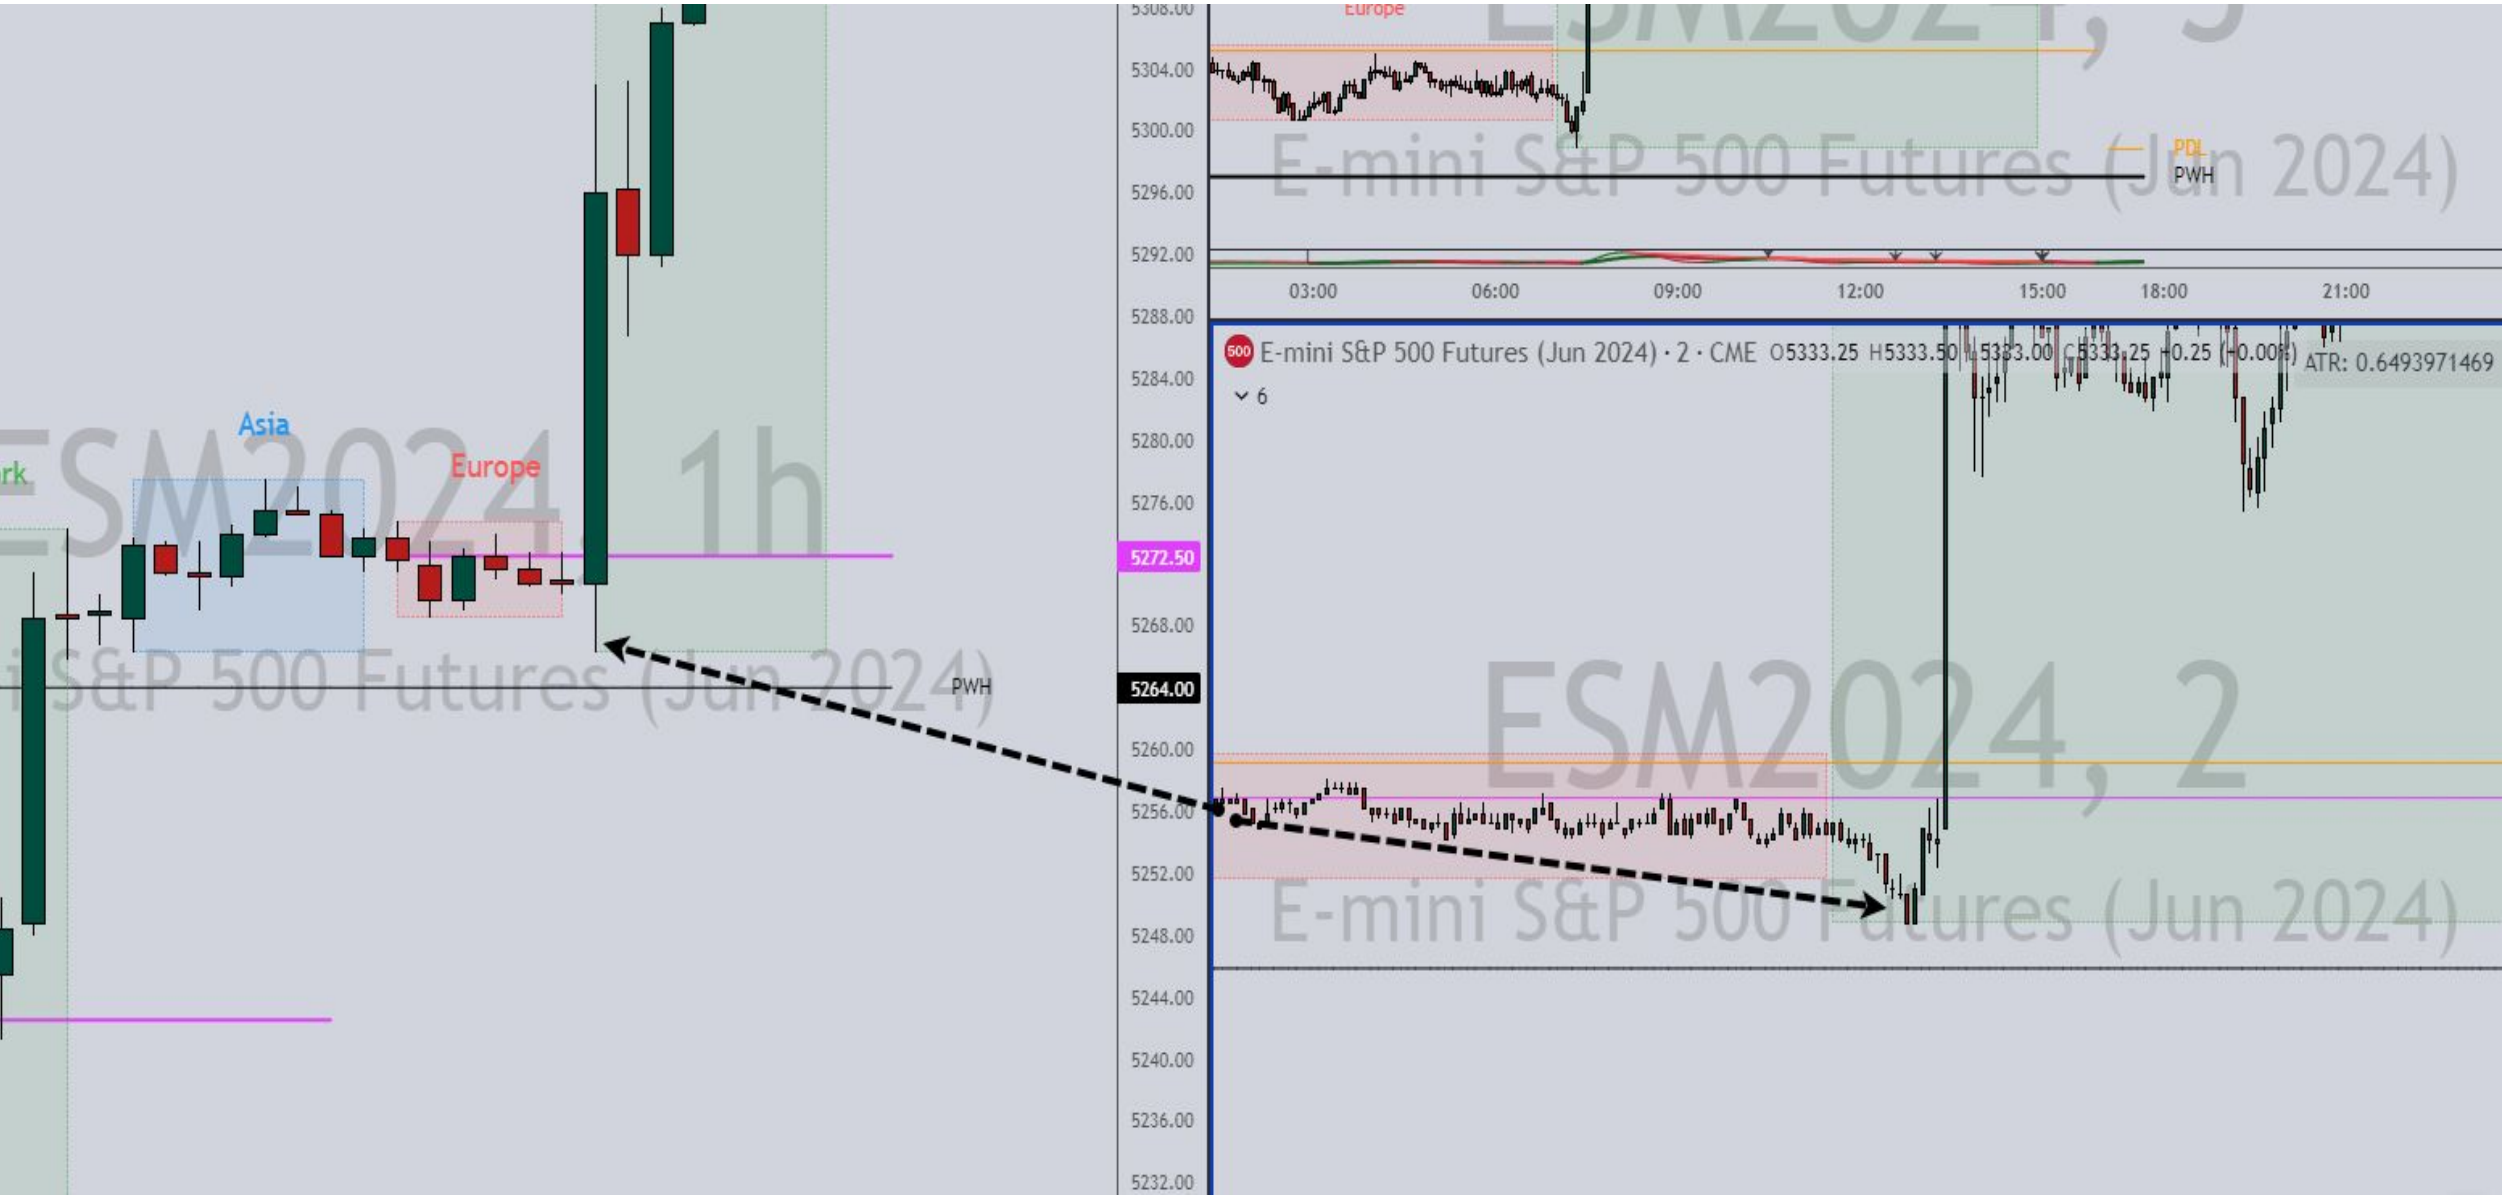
rk
Asia
Europe
ESM2024, 1h
i S&P 500 Futures (Jun 2024)
PWH

5308.00
5304.00
5300.00
5296.00
5292.00
5288.00
5284.00
5280.00
5276.00
5272.50
5268.00
5264.00
5260.00
5256.00
5252.00
5248.00
5244.00
5240.00
5236.00
5232.00

Europe
ESM2024, 5
E-mini S&P 500 Futures (Jun 2024)
PDL
PWH
03:00
06:00
09:00
12:00
15:00
18:00
21:00

500 E-mini S&P 500 Futures (Jun 2024) · 2 · CME O5333.25 H5333.50 L5333.00 C5333.25 +0.25 (+0.00%) ATR: 0.6493971469
6
ESM2024, 2
E-mini S&P 500 Futures (Jun 2024)